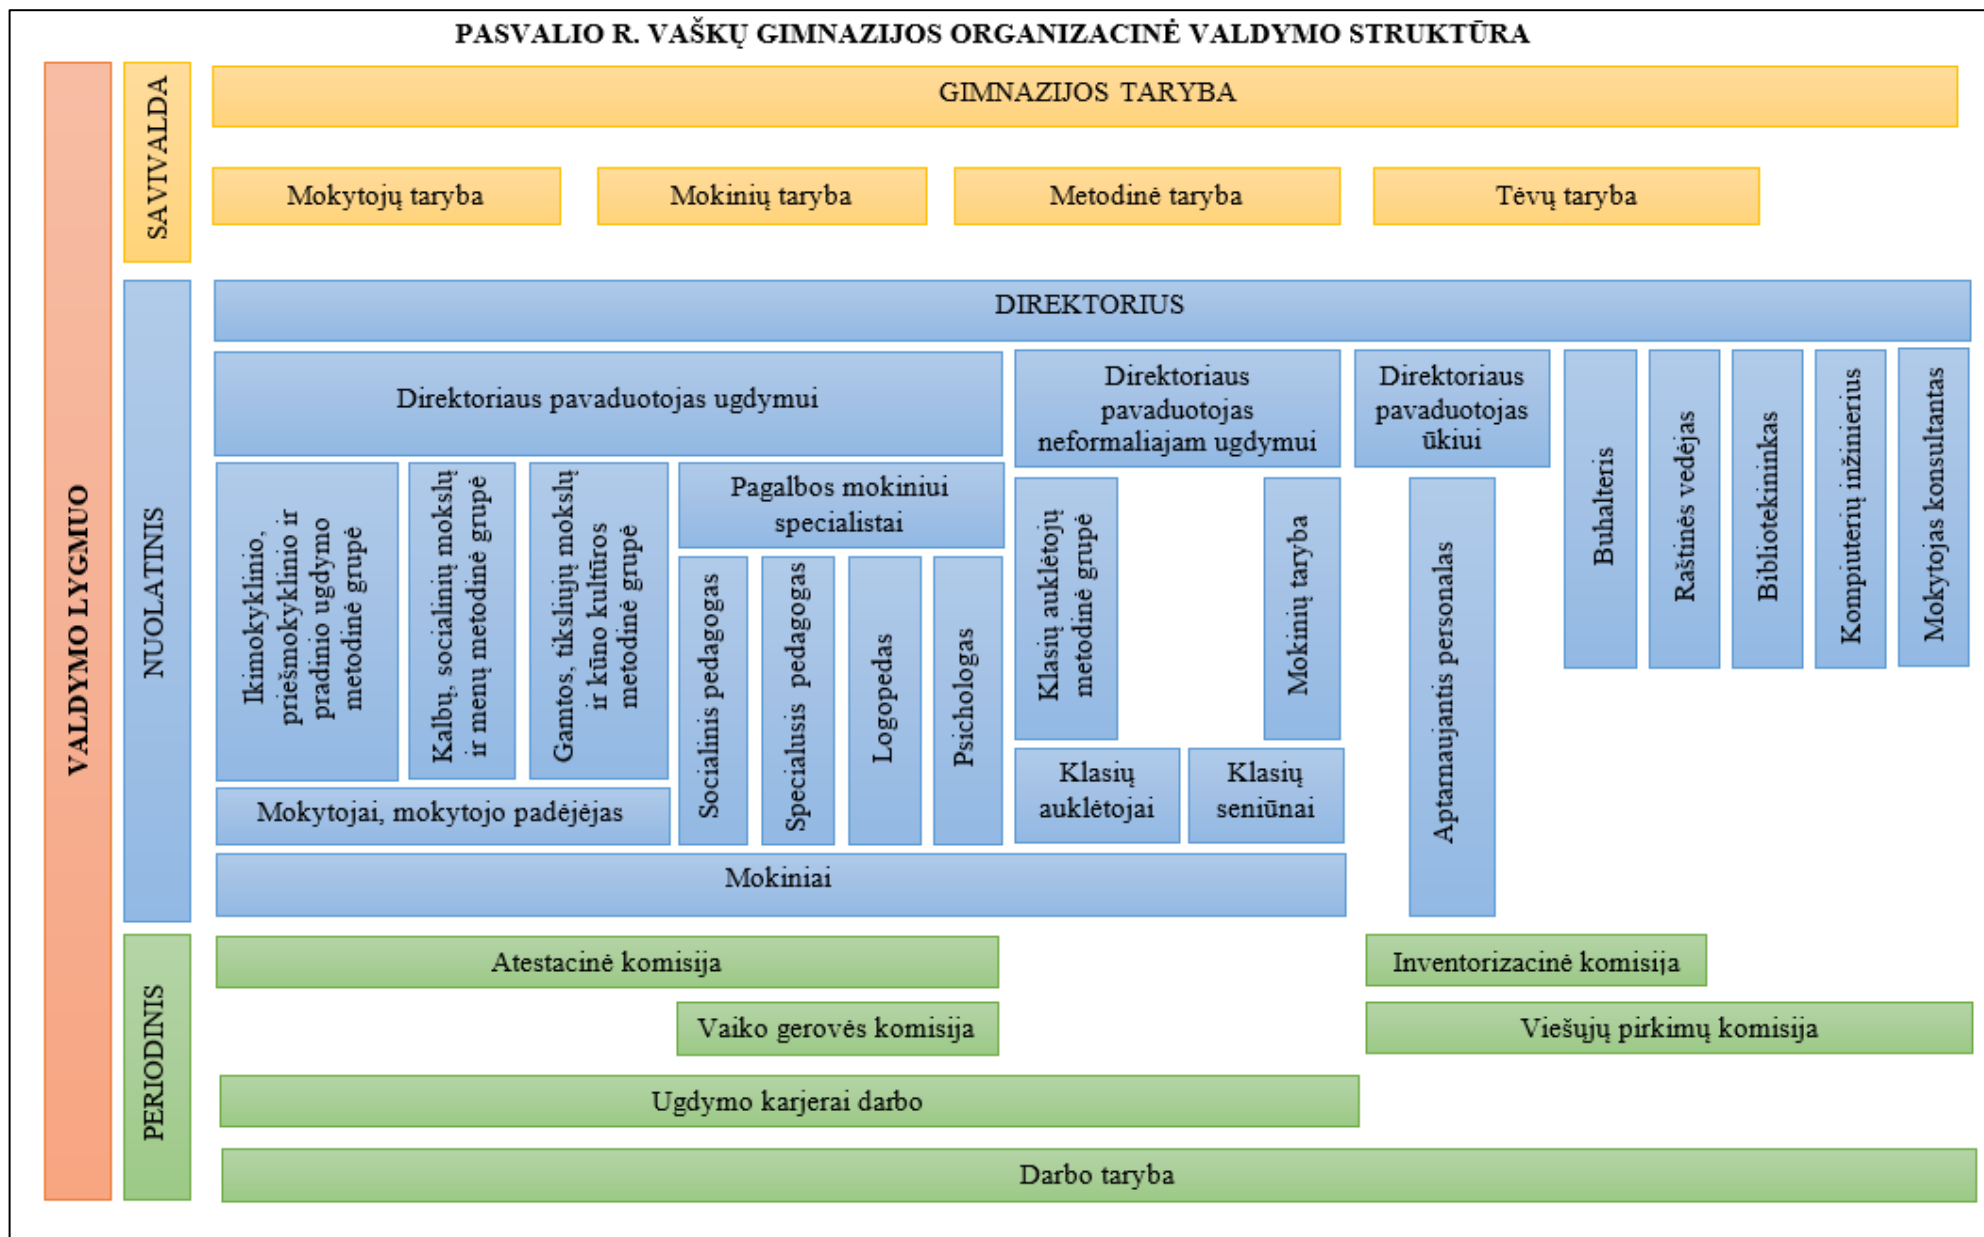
PASVALIO R. VAŠKŲ GIMNAZIJOS ORGANIZACINĖ VALDYMO STRUKTŪRA

VALDYMO LYGMUO

SAVIVALDA

GIMNAZIJOS TARYBA

Mokytojų taryba

Mokinių taryba

Metodinė taryba

Tėvų taryba

NUOLATINIS

DIREKTORIUS

Direktoriaus pavaduotojas ugdymui

Direktoriaus pavaduotojas neformaliajam ugdymui

Direktoriaus pavaduotojas ūkiui

Buhalteris

Raštinės vedėjas

Bibliotekininkas

Kompiuterių inžinierius

Mokytojas konsultantas

Ikimokyklinio, priešmokyklinio ir pradinio ugdymo metodinė grupė

Kalbų, socialinių mokslų ir menų metodinė grupė

Gamtos, tiksliųjų mokslų ir kūno kultūros metodinė grupė

Pagalbos mokiniui specialistai

Socialinis pedagogas

Specialusis pedagogas

Logopedas

Psichologas

Klasių auklėtojų metodinė grupė

Mokinių taryba

Aptarnaujantis personalas

Mokytojai, mokytojo padėjėjas

Klasių auklėtojai

Klasių seniūnai

Mokiniai

PERIODINIS

Atestacinė komisija

Inventorizacinė komisija

Vaiko gerovės komisija

Viešųjų pirkimų komisija

Ugdymo karjerai darbo

Darbo taryba